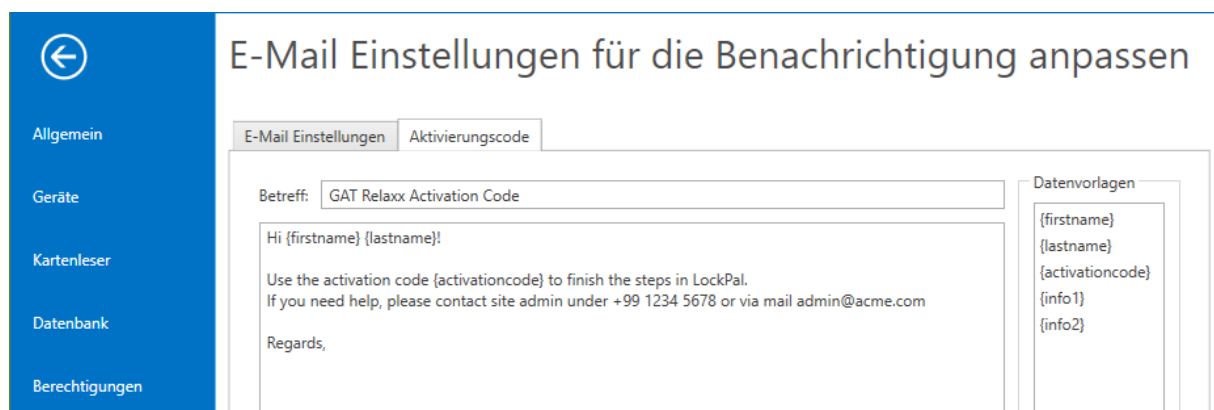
Allgemein

Geräte

Kartenleser

Datenbank

Berechtigungen

E-Mail Einstellungen für die Benachrichtigung anpassen

E-Mail Einstellungen | Aktivierungscode

Betreff: GAT Relaxx Activation Code

Hi {firstname} {lastname}!

Use the activation code {activationcode} to finish the steps in LockPal.
If you need help, please contact site admin under +99 1234 5678 or via mail admin@acme.com

Regards,

Datenvorlagen

{firstname}
{lastname}
{activationcode}
{info1}
{info2}